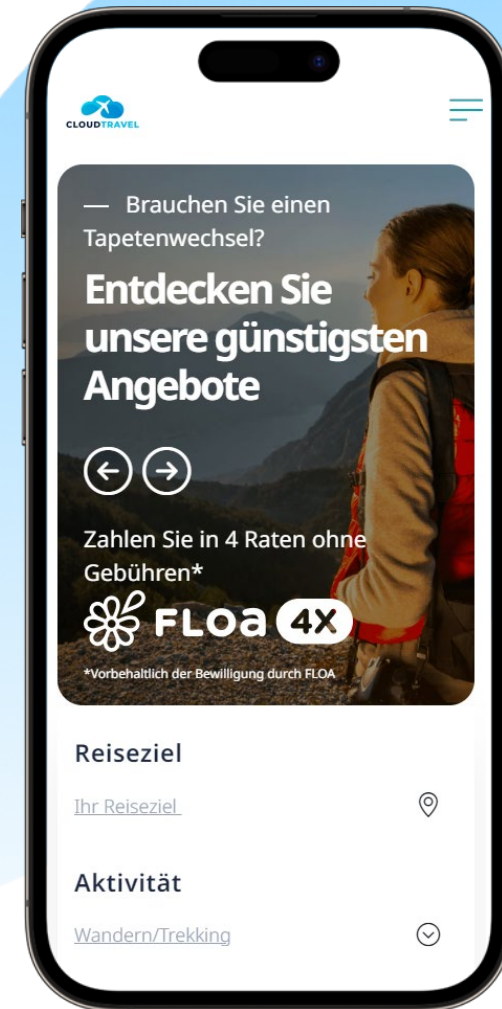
CLOUDTRAVEL

— Brauchen Sie einen Tapetenwechsel?

Entdecken Sie unsere günstigsten Angebote

Zahlen Sie in 4 Raten ohne Gebühren*

FLOA 4X

*Vorbehaltlich der Bewilligung durch FLOA

Reiseziel

Ihr Reiseziel

Aktivität

Wandern/Trekking